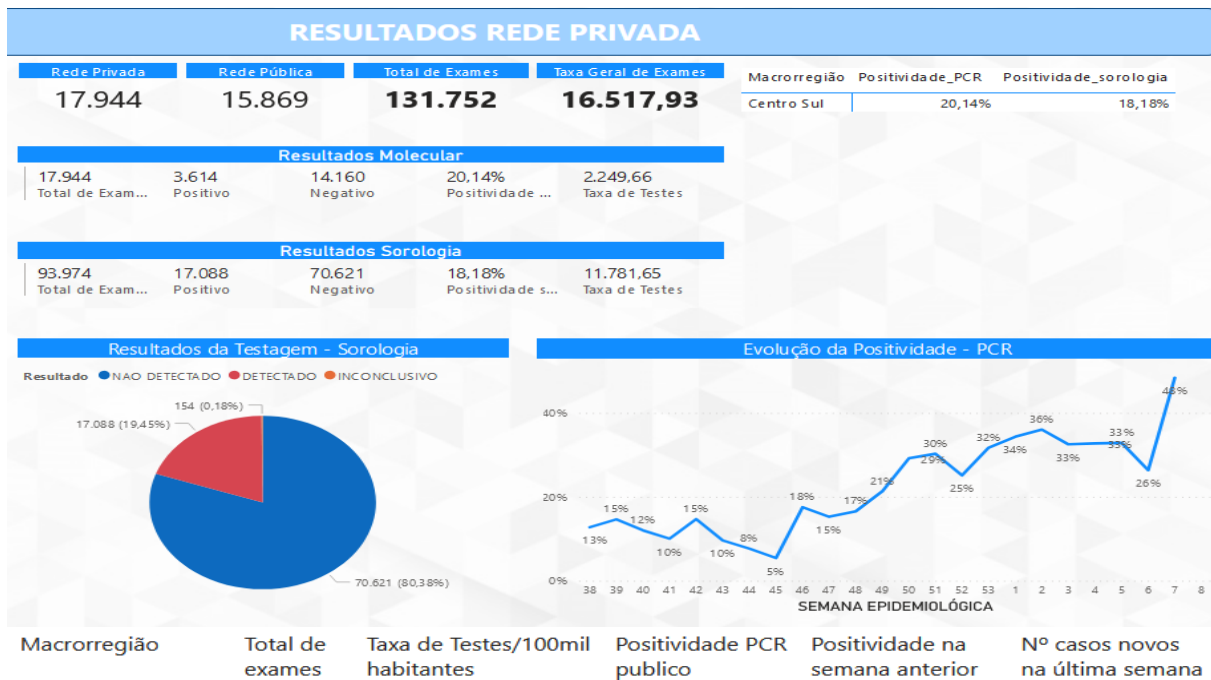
RESULTADOS REDE PRIVADA

| Rede Privada | Rede Pública | Total de Exames | Taxa Geral de Exames |
|---|---|---|---|
| 17.944 | 15.869 | 131.752 | 16.517,93 |

| Macrorregião | Positividade_PCR | Positividade_sorologia |
|---|---|---|
| Centro Sul | 20,14% | 18,18% |

Resultados Molecular

| 17.944 | 3.614 | 14.160 | 20,14% | 2.249,66 |
|---|---|---|---|---|
| Total de Exam... | Positivo | Negativo | Positividade ... | Taxa de Testes |

Resultados Sorologia

| 93.974 | 17.088 | 70.621 | 18,18% | 11.781,65 |
|---|---|---|---|---|
| Total de Exam... | Positivo | Negativo | Positividade s... | Taxa de Testes |

Resultados da Testagem - Sorologia

Resultado NAO DETECTADO DETECTADO INCONCLUSIVO

154 (0,18%)
17.088 (19,45%)
70.621 (80,38%)

Evolução da Positividade - PCR

40%
20%
0%

13% 15% 12% 10% 15% 10% 8% 5% 18% 15% 17% 21% 30% 29% 25% 32% 34% 36% 33% 33% 33% 26% 46%

38 39 40 41 42 43 44 45 46 47 48 49 50 51 52 53 1 2 3 4 5 6 7 8
SEMANA EPIDEMIOLÓGICA

Macrorregião Total de exames Taxa de Testes/100mil habitantes Positividade PCR publico Positividade na semana anterior Nº casos novos na última semana